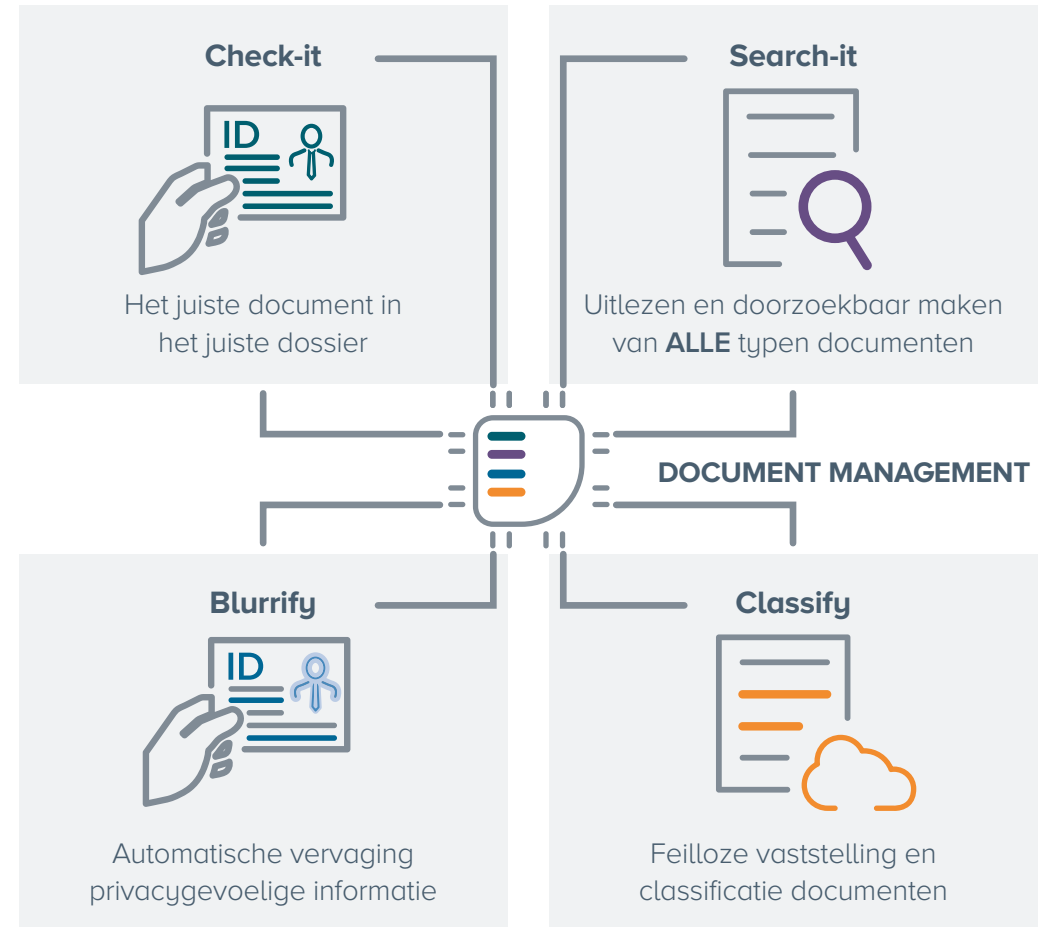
Check-it

ID

Het juiste document in het juiste dossier

Search-it

Uitlezen en doorzoekbaar maken van **ALLE** typen documenten

DOCUMENT MANAGEMENT

Blurrify

ID

Automatische vervaging privacygevoelige informatie

Classify

Feilloze vaststelling en classificatie documenten